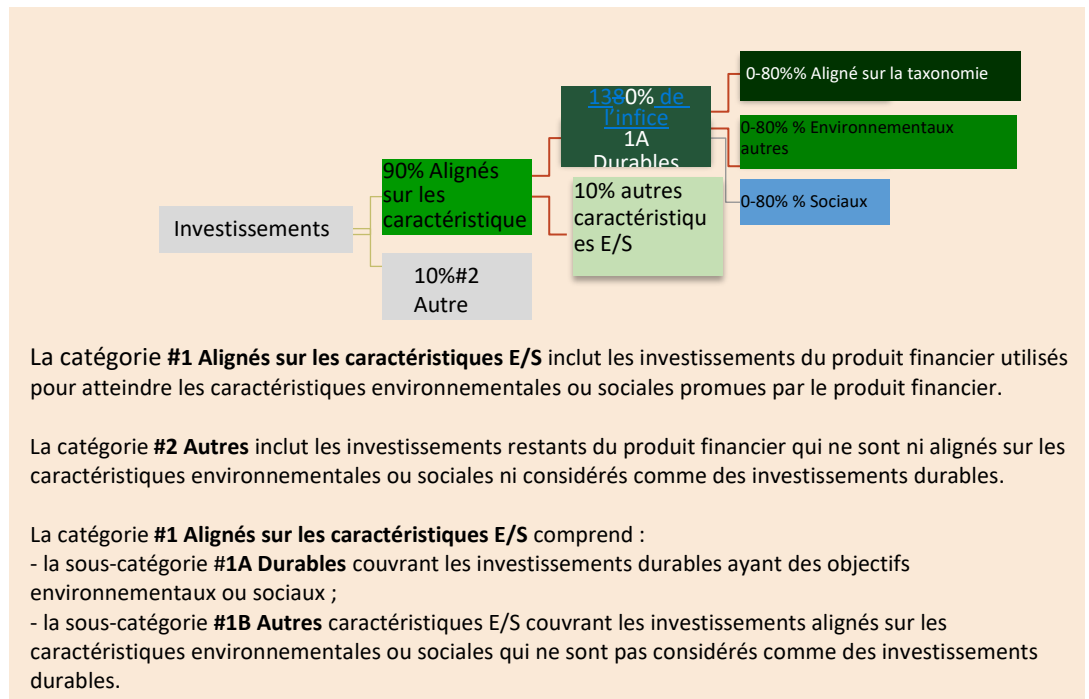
Investissements

90% Alignés sur les caractéristique

10%#2 Autre

1380% de l'infice 1A Durables

10% autres caractéristiques E/S

0-80%% Aligné sur la taxonomie

0-80% % Environnementaux autres

0-80% % Sociaux

La catégorie **#1 Alignés sur les caractéristiques E/S** inclut les investissements du produit financier utilisés pour atteindre les caractéristiques environnementales ou sociales promues par le produit financier.

La catégorie **#2 Autres** inclut les investissements restants du produit financier qui ne sont ni alignés sur les caractéristiques environnementales ou sociales ni considérés comme des investissements durables.

La catégorie **#1 Alignés sur les caractéristiques E/S** comprend :
- la sous-catégorie #**1A Durables** couvrant les investissements durables ayant des objectifs environnementaux ou sociaux ;
- la sous-catégorie **#1B Autres** caractéristiques E/S couvrant les investissements alignés sur les caractéristiques environnementales ou sociales qui ne sont pas considérés comme des investissements durables.